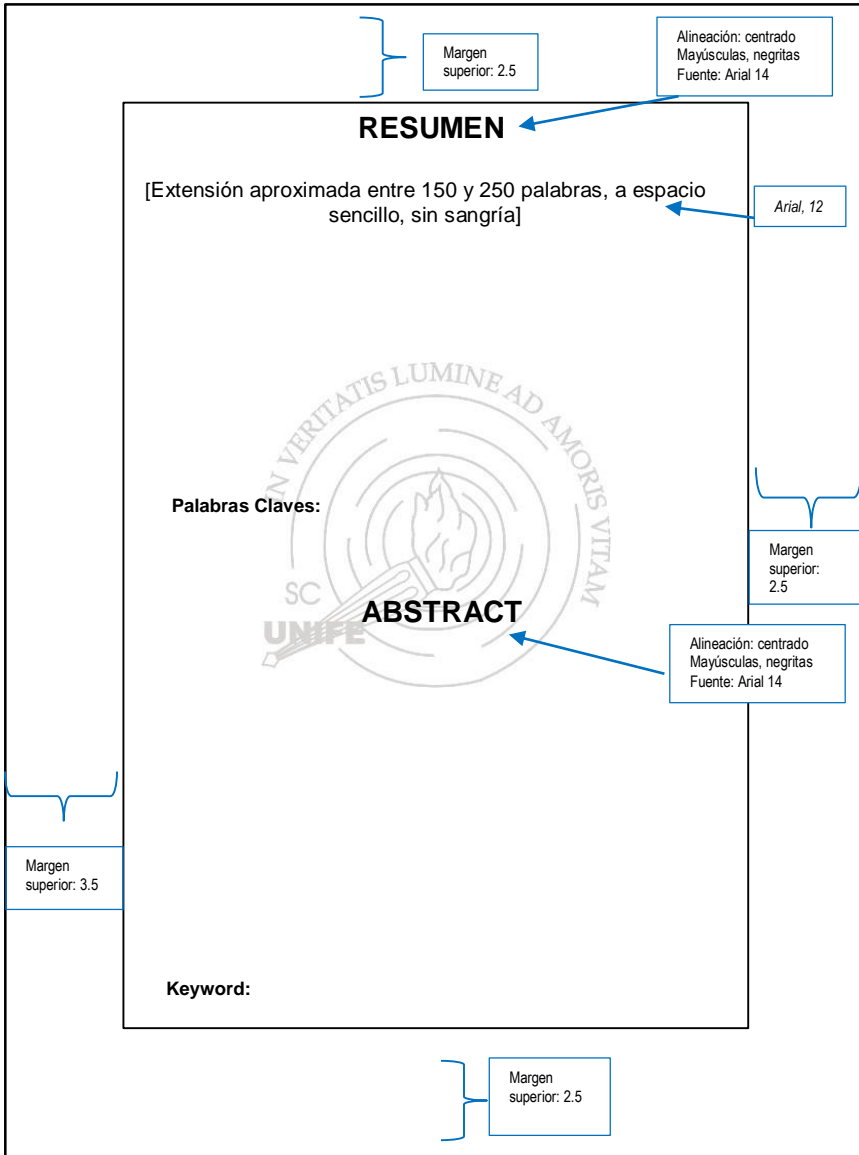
Margen superior: 2.5

Alineación: centrado
Mayúsculas, negritas
Fuente: Arial 14

RESUMEN

[Extensión aproximada entre 150 y 250 palabras, a espacio sencillo, sin sangría]

Arial, 12

IN VERITATIS LUMINE AD AMORIS VITAM

Palabras Claves:

Margen superior: 2.5

SC
UNIFE

ABSTRACT

Alineación: centrado
Mayúsculas, negritas
Fuente: Arial 14

Margen superior: 3.5

Keyword:

Margen superior: 2.5